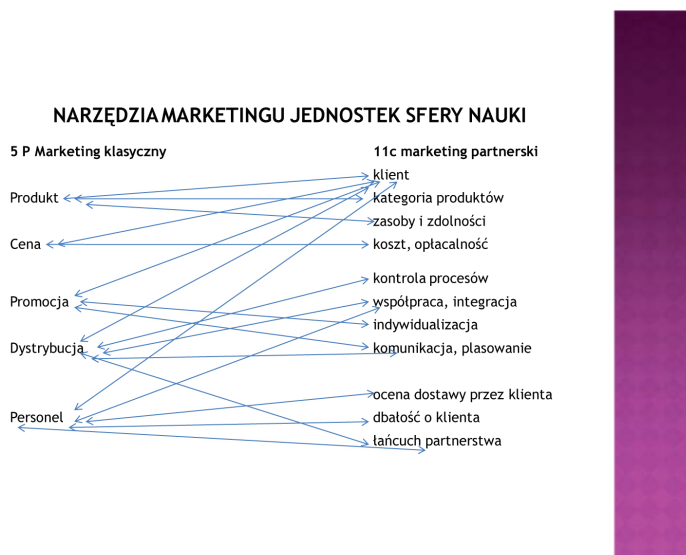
NARZĘDZIA MARKETINGU JEDNOSTEK SFERY NAUKI

5 P Marketing klasyczny

Produkt

Cena

Promocja

Dystrybucja

Personel

11c marketing partnerski

klient

kategoria produktów

zasoby i zdolności

koszt, opłacalność

kontrola procesów

współpraca, integracja

indywidualizacja

komunikacja, plasowanie

ocena dostawy przez klienta

dbałość o klienta

łańcuch partnerstwa